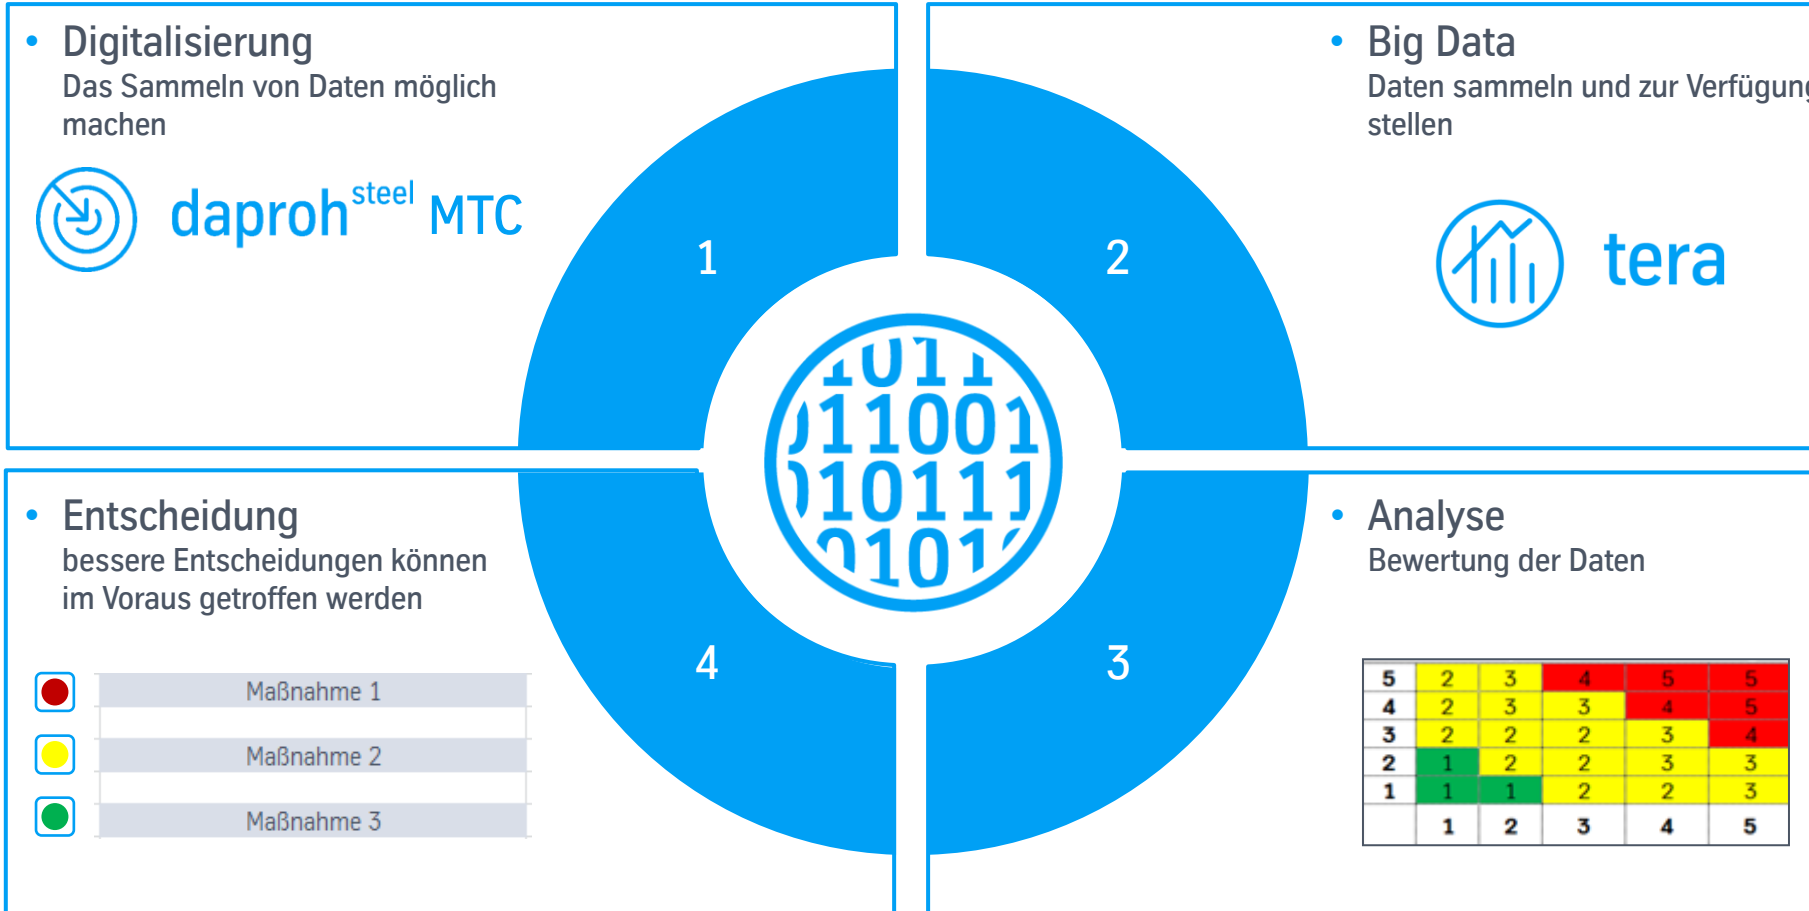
• Digitalisierung
Das Sammeln von Daten möglich machen

daproh steel MTC

• Big Data
Daten sammeln und zur Verfügung stellen

tera

1

2

3

4

1011
11001
10111
1010

• Entscheidung
bessere Entscheidungen können im Voraus getroffen werden

Maßnahme 1
Maßnahme 2
Maßnahme 3

• Analyse
Bewertung der Daten

| 5 | 2 | 3 | 4 | 5 | 5 |
|---|---|---|---|---|---|
| 4 | 2 | 3 | 3 | 4 | 5 |
| 3 | 2 | 2 | 2 | 3 | 4 |
| 2 | 1 | 2 | 2 | 3 | 3 |
| 1 | 1 | 1 | 2 | 2 | 3 |
|  | 1 | 2 | 3 | 4 | 5 |